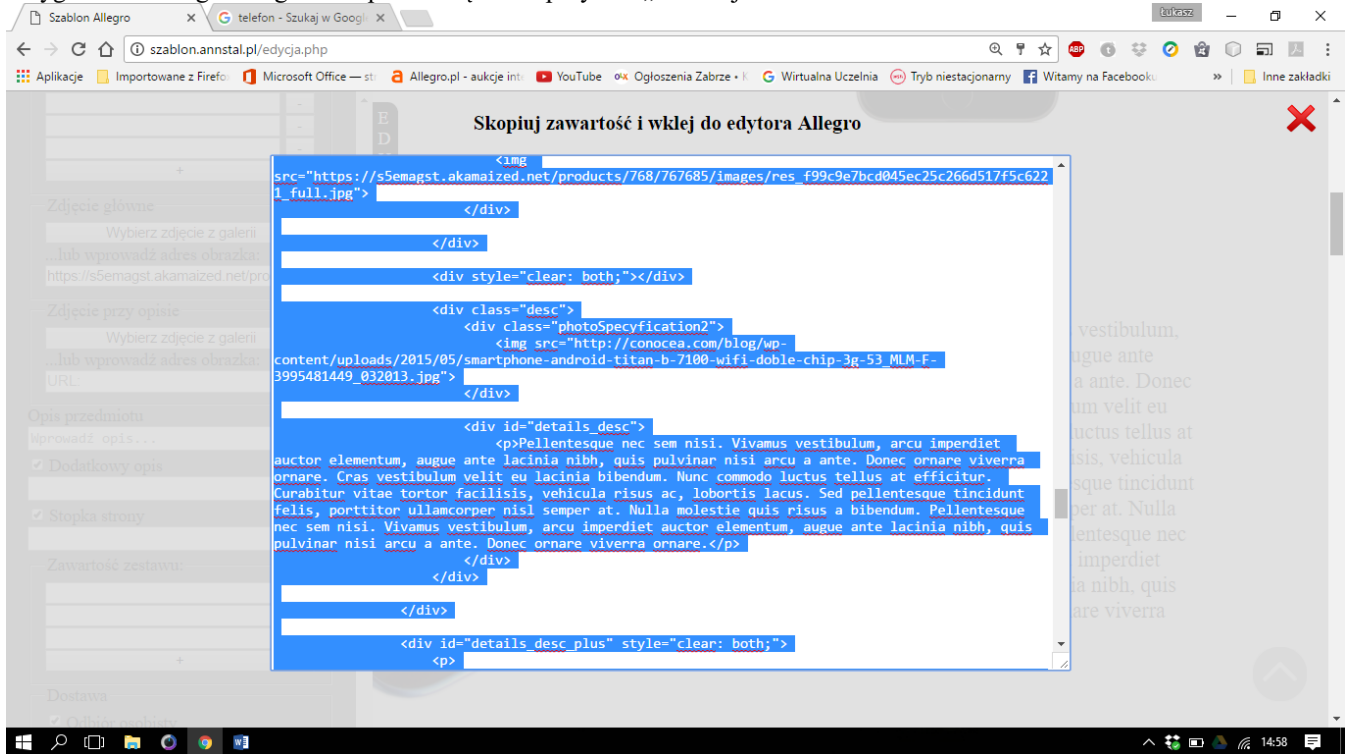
Szablon Allegro ×
telefon - Szukaj w Googl ×
Łukasz
szablon.annstal.pl/edycja.php
Aplikacje | Importowane z Firefo | Microsoft Office — st | Allegro.pl - aukcje int | YouTube | Ogłoszenia Zabrze • K | Wirtualna Uczelnia | Tryb niestacjonarny | Witamy na Facebooku | » | Inne zakładki

Skopiuj zawartość i wklej do edytora Allegro

<img src="https://s5emagst.akamaized.net/products/768/767685/images/res_f99c9e7bcd045ec25c266d517f5c6221_full.jpg">
</div>

</div>

<div style="clear: both;"></div>

<div class="desc">
<div class="photoSpecyfication2">
<img src="http://conocea.com/blog/wp-content/uploads/2015/05/smartphone-android-titan-b-7100-wifi-doble-chip-3g-53_MLM-F-3995481449_032013.jpg">
</div>

<div id="details_desc">
<p>Pellentesque nec sem nisi. Vivamus vestibulum, arcu imperdiet auctor elementum, augue ante lacinia nibh, quis pulvinar nisi arcu a ante. Donec ornare viverra ornare. Cras vestibulum velit eu lacinia bibendum. Nunc commodo luctus tellus at efficitur. Curabitur vitae tortor facilisis, vehicula risus ac, lobortis lacus. Sed pellentesque tincidunt felis, porttitor ullamcorper nisl semper at. Nulla molestie quis risus a bibendum. Pellentesque nec sem nisi. Vivamus vestibulum, arcu imperdiet auctor elementum, augue ante lacinia nibh, quis pulvinar nisi arcu a ante. Donec ornare viverra ornare.</p>
</div>
</div>

</div>

<div id="details_desc_plus" style="clear: both;">
<p>

Zdjęcie główne
Wybierz zdjęcie z galerii
...lub wprowadź adres obrazka:
https://s5emagst.akamaized.net/pro
Zdjęcie przy opisie
Wybierz zdjęcie z galerii
...lub wprowadź adres obrazka:
URL
Opis przedmiotu
Wprowadź opis...
Dodatkowy opis
Stopka strony
Zawartość zestawu:
Dostawa
Odbiór osobisty

14:58